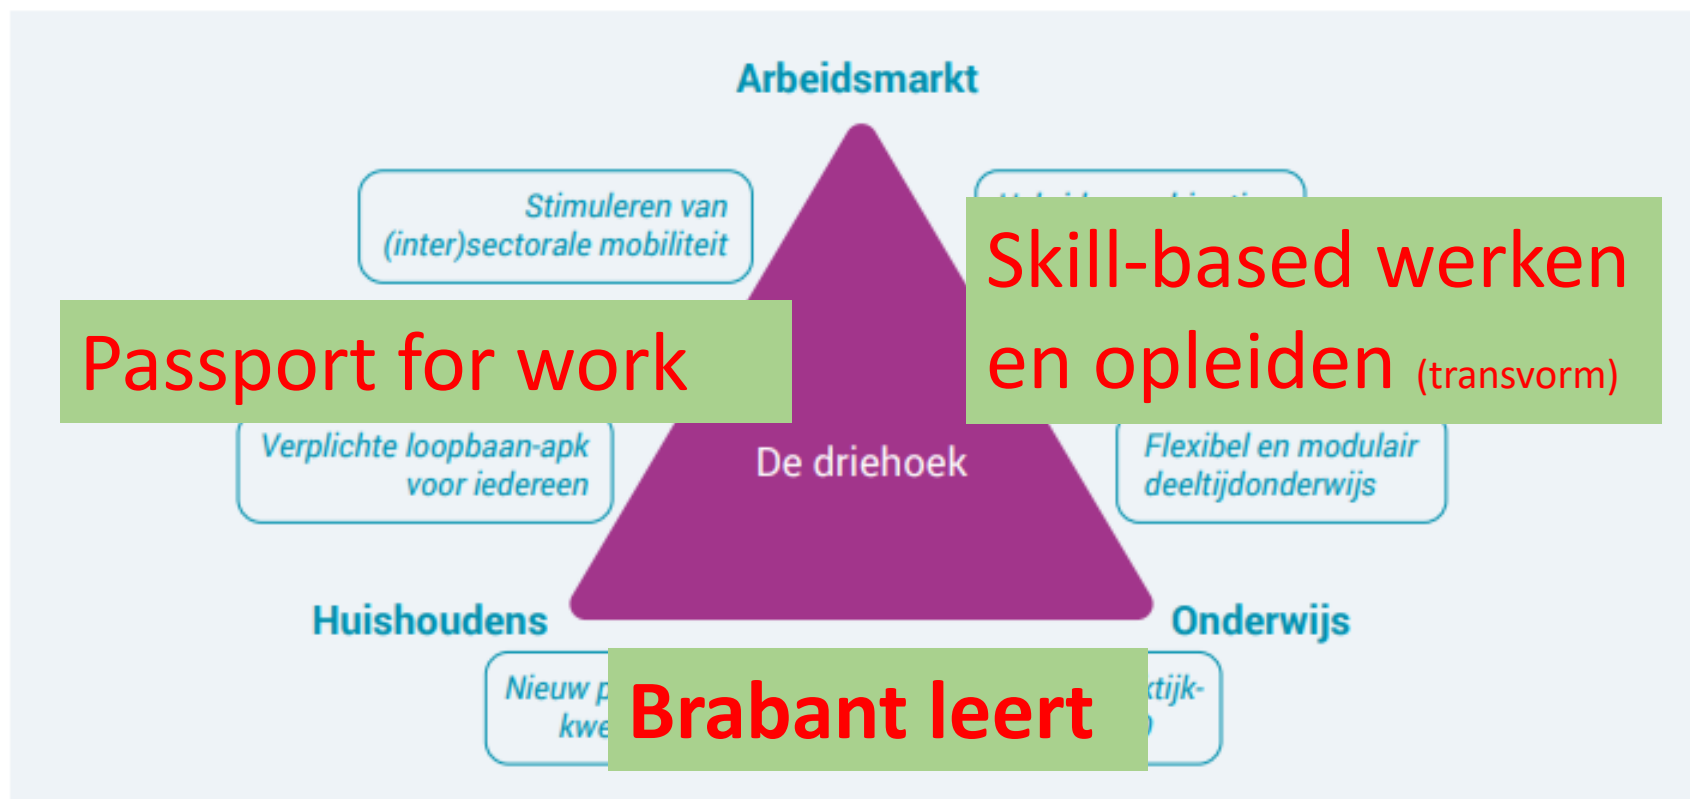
Arbeidsmarkt

Stimuleren van (inter)sectorale mobiliteit

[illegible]

Skill-based werken en opleiden (transvorm)

Passport for work

Verplichte loopbaan-apk voor iedereen

De driehoek

Flexibel en modulair deeltijdonderwijs

Huishoudens

Onderwijs

Nieuw p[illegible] kwe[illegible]

Brabant leert

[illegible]ktijk-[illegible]